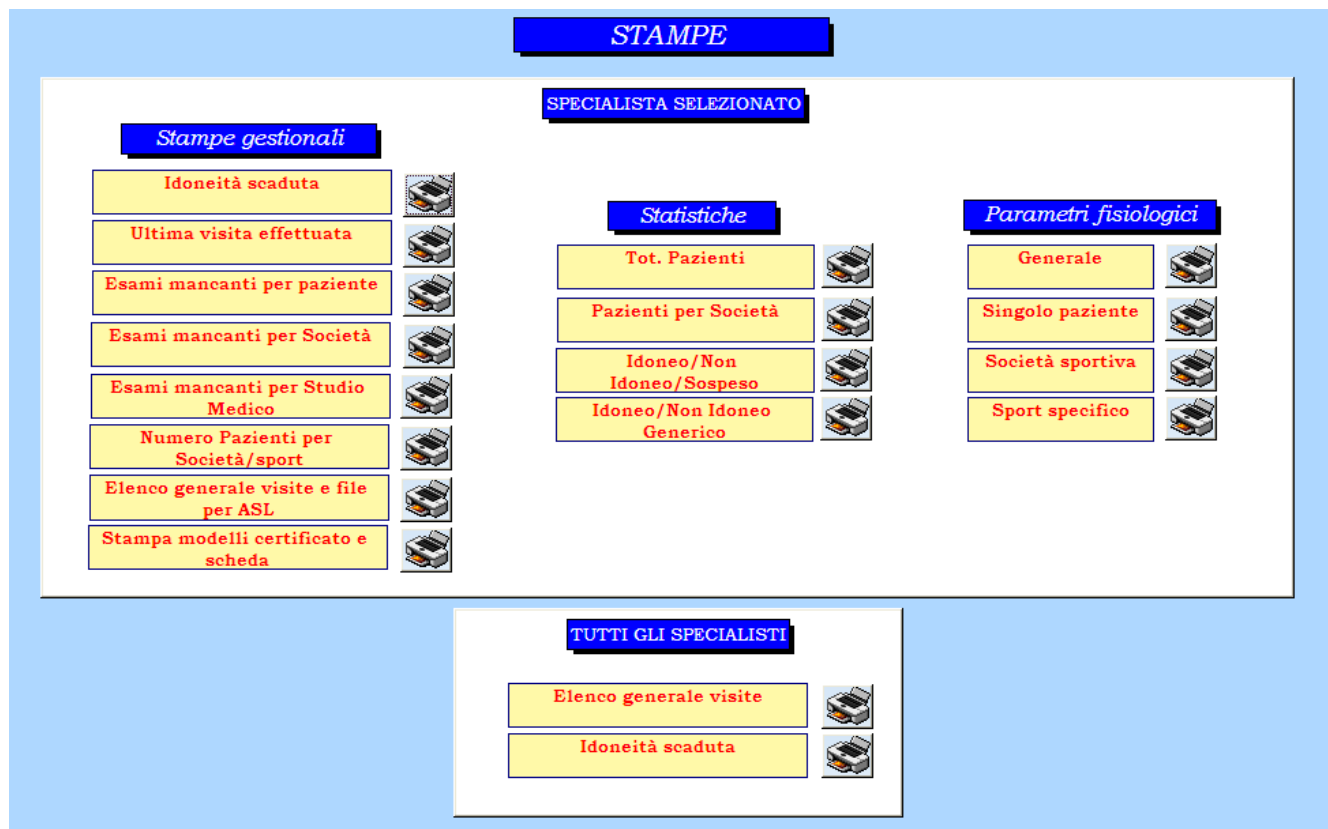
STAMPE

SPECIALISTA SELEZIONATO

Stampe gestionali

Idoneità scaduta

Ultima visita effettuata

Esami mancanti per paziente

Esami mancanti per Società

Esami mancanti per Studio Medico

Numero Pazienti per Società/sport

Elenco generale visite e file per ASL

Stampa modelli certificato e scheda

Statistiche

Tot. Pazienti

Pazienti per Società

Idoneo/Non Idoneo/Sospeso

Idoneo/Non Idoneo Generico

Parametri fisiologici

Generale

Singolo paziente

Società sportiva

Sport specifico

TUTTI GLI SPECIALISTI

Elenco generale visite

Idoneità scaduta